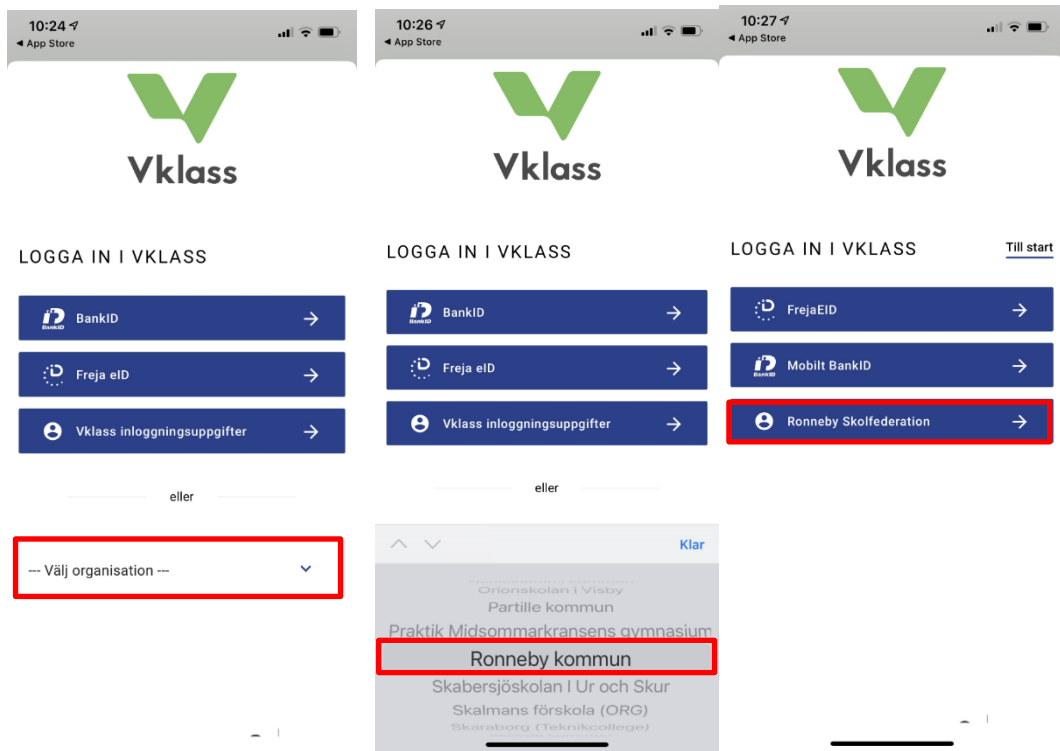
10:24
◀ App Store

Vklass

LOGGA IN I VKLASS

BankID

BankID →

Freja eID →

Vklass inloggningsuppgifter →

eller

--- Välj organisation ---

10:26
◀ App Store

Vklass

LOGGA IN I VKLASS

BankID

BankID →

Freja eID →

Vklass inloggningsuppgifter →

eller

Klar

Orionskolan i Visby
Partille kommun
Praktik Midsommarkransens gymnasium
Ronneby kommun
Skabersjöskolan I Ur och Skur
Skalmans förskola (ORG)
Skaraborg (Teknikcollege)

10:27
◀ App Store

Vklass

LOGGA IN I VKLASS

Till start

FrejaEID →

BankID

Mobilt BankID →

Ronneby Skolfederation →